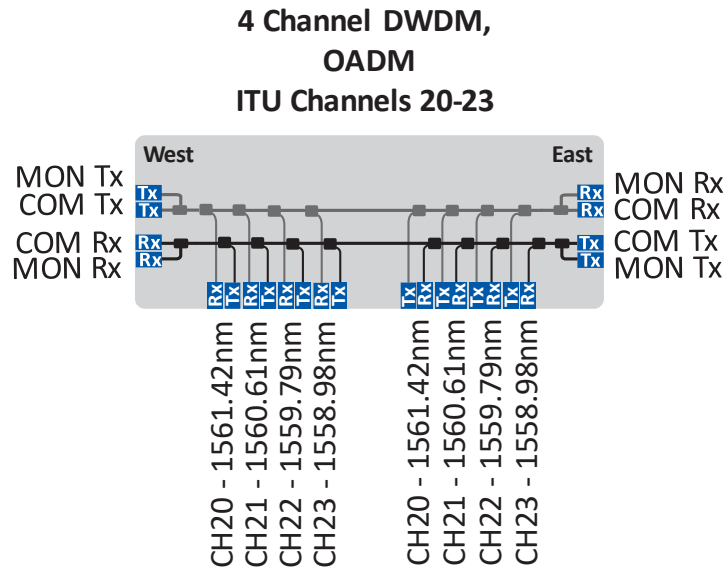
4 Channel DWDM,
OADM
ITU Channels 20-23

West

East

MON Tx
COM Tx
COM Rx
MON Rx

Tx
Tx
Rx
Rx

Rx
Rx
Tx
Tx

MON Rx
COM Rx
COM Tx
MON Tx

Rx Tx Rx Tx Rx Tx Rx Tx

Tx Rx Tx Rx Tx Rx Tx Rx

CH20 - 1561.42nm
CH21 - 1560.61nm
CH22 - 1559.79nm
CH23 - 1558.98nm

CH20 - 1561.42nm
CH21 - 1560.61nm
CH22 - 1559.79nm
CH23 - 1558.98nm